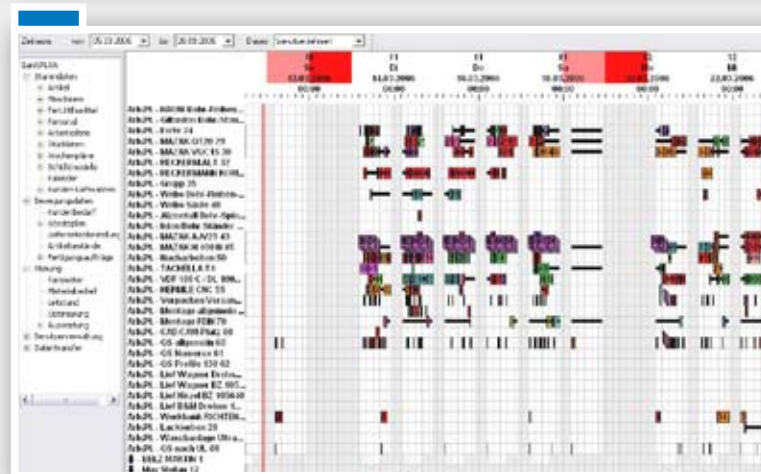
Zeitraum von: 05.11.2006 bis: 20.11.2006 Ebene: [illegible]

SandPLAN
Stammdaten
Artikel
Maschinen
Fertigungsmittel
Personal
Arbeitsplätze
Stücklisten
Arbeitspläne
Schichtmodelle
Kalender
Kunden/Lieferanten
Bewegungsdaten
Kundenbedarf
Arbeitsplan
Lieferantenbestell.
Artikelbestände
Fertigungsaufträge
Planung
Fertigungssteuerung
Leitstand
Optimierung
Auswertung
Benutzerverwaltung
Datentransfer

10 Sa 11.11.2006 00:00
11 Di 14.11.2006 00:00
11 Do 16.11.2006 00:00
Sa 18.11.2006 00:00
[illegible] 2006
12 Mi 22.11.2006 00:00

ArbPl. - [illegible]
ArbPl. - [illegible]
ArbPl. - Kerbe 24
ArbPl. - MAZAK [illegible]
ArbPl. - MAZAK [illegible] 30
ArbPl. - RECKERMANN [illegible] 37
ArbPl. - RECKERMANN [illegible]
ArbPl. - Gruppe 35
ArbPl. - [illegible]
ArbPl. - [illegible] 40
ArbPl. - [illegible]
ArbPl. - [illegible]
ArbPl. - MAZAK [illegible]
ArbPl. - MAZAK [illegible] 05
ArbPl. - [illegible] 50
ArbPl. - TACHELLA 51
ArbPl. - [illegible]
ArbPl. - HERMLE CNC 55
ArbPl. - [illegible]
ArbPl. - Montage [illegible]
ArbPl. - Montage FEM 70
ArbPl. - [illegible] 80
ArbPl. - GS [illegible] 60
ArbPl. - GS Nummer 61
ArbPl. - GS Profile 530 62
ArbPl. - Lief Wagner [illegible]
ArbPl. - Lief Wagner BZ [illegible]
ArbPl. - Lief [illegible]
ArbPl. - Lief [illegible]
ArbPl. - Werkbank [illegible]
ArbPl. - Lackieren 20
ArbPl. - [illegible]
ArbPl. - GS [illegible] 00
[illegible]
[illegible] 12